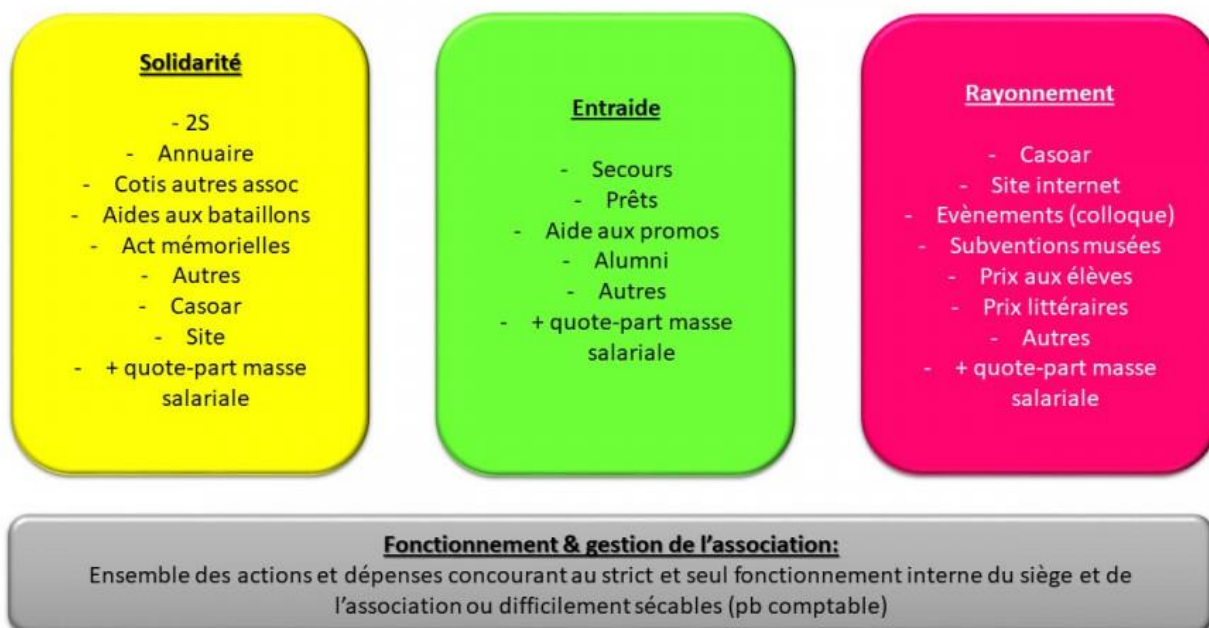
Solidarité

- 2S
- Annuaire
- Cotis autres assoc
- Aides aux bataillons
- Act mémorielles
- Autres
- Casoar
- Site
- + quote-part masse salariale

Entraide

- Secours
- Prêts
- Aide aux promos
- Alumni
- Autres
- + quote-part masse salariale

Rayonnement

- Casoar
- Site internet
- Evènements (colloque)
- Subventions musées
- Prix aux élèves
- Prix littéraires
- Autres
- + quote-part masse salariale

Fonctionnement & gestion de l'association:
Ensemble des actions et dépenses concourant au strict et seul fonctionnement interne du siège et de l'association ou difficilement sécables (pb comptable)